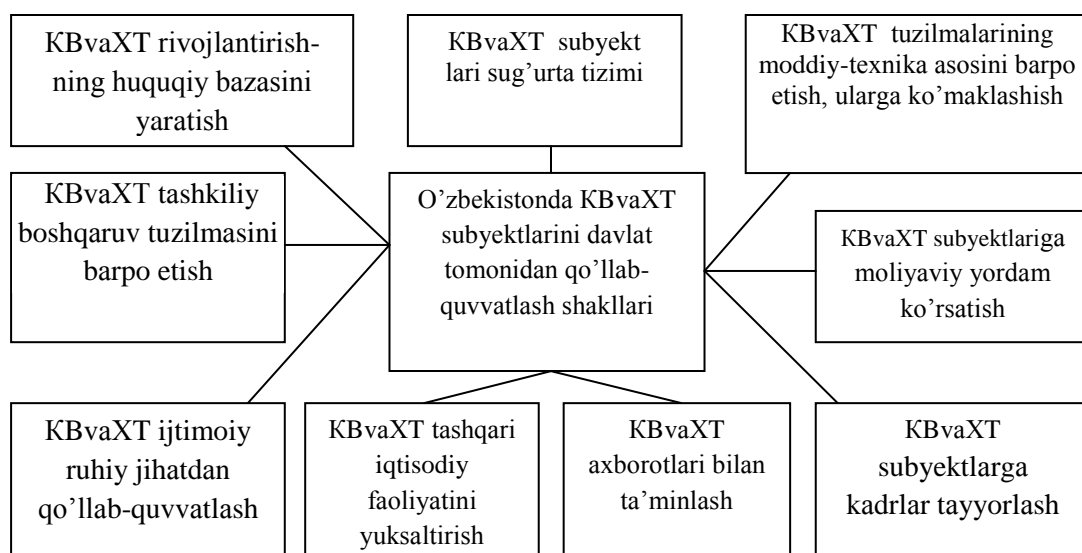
KBvaXT rivojlantirishning huquqiy bazasini yaratish

KBvaXT subyektlari sug'urta tizimi

KBvaXT tuzilmalarining moddiy-texnika asosini barpo etish, ularga ko'maklashish

KBvaXT tashkiliy boshqaruv tuzilmasini barpo etish

O'zbekistonda KBvaXT subyektlarini davlat tomonidan qo'llab-quvvatlash shakllari

KBvaXT subyektlariga moliyaviy yordam ko'rsatish

KBvaXT ijtimoiy ruhiy jihatdan qo'llab-quvvatlash

KBvaXT tashqari iqtisodiy faoliyatini yuksaltirish

KBvaXT axborotlari bilan ta'minlash

KBvaXT subyektlarga kadrlar tayyorlash